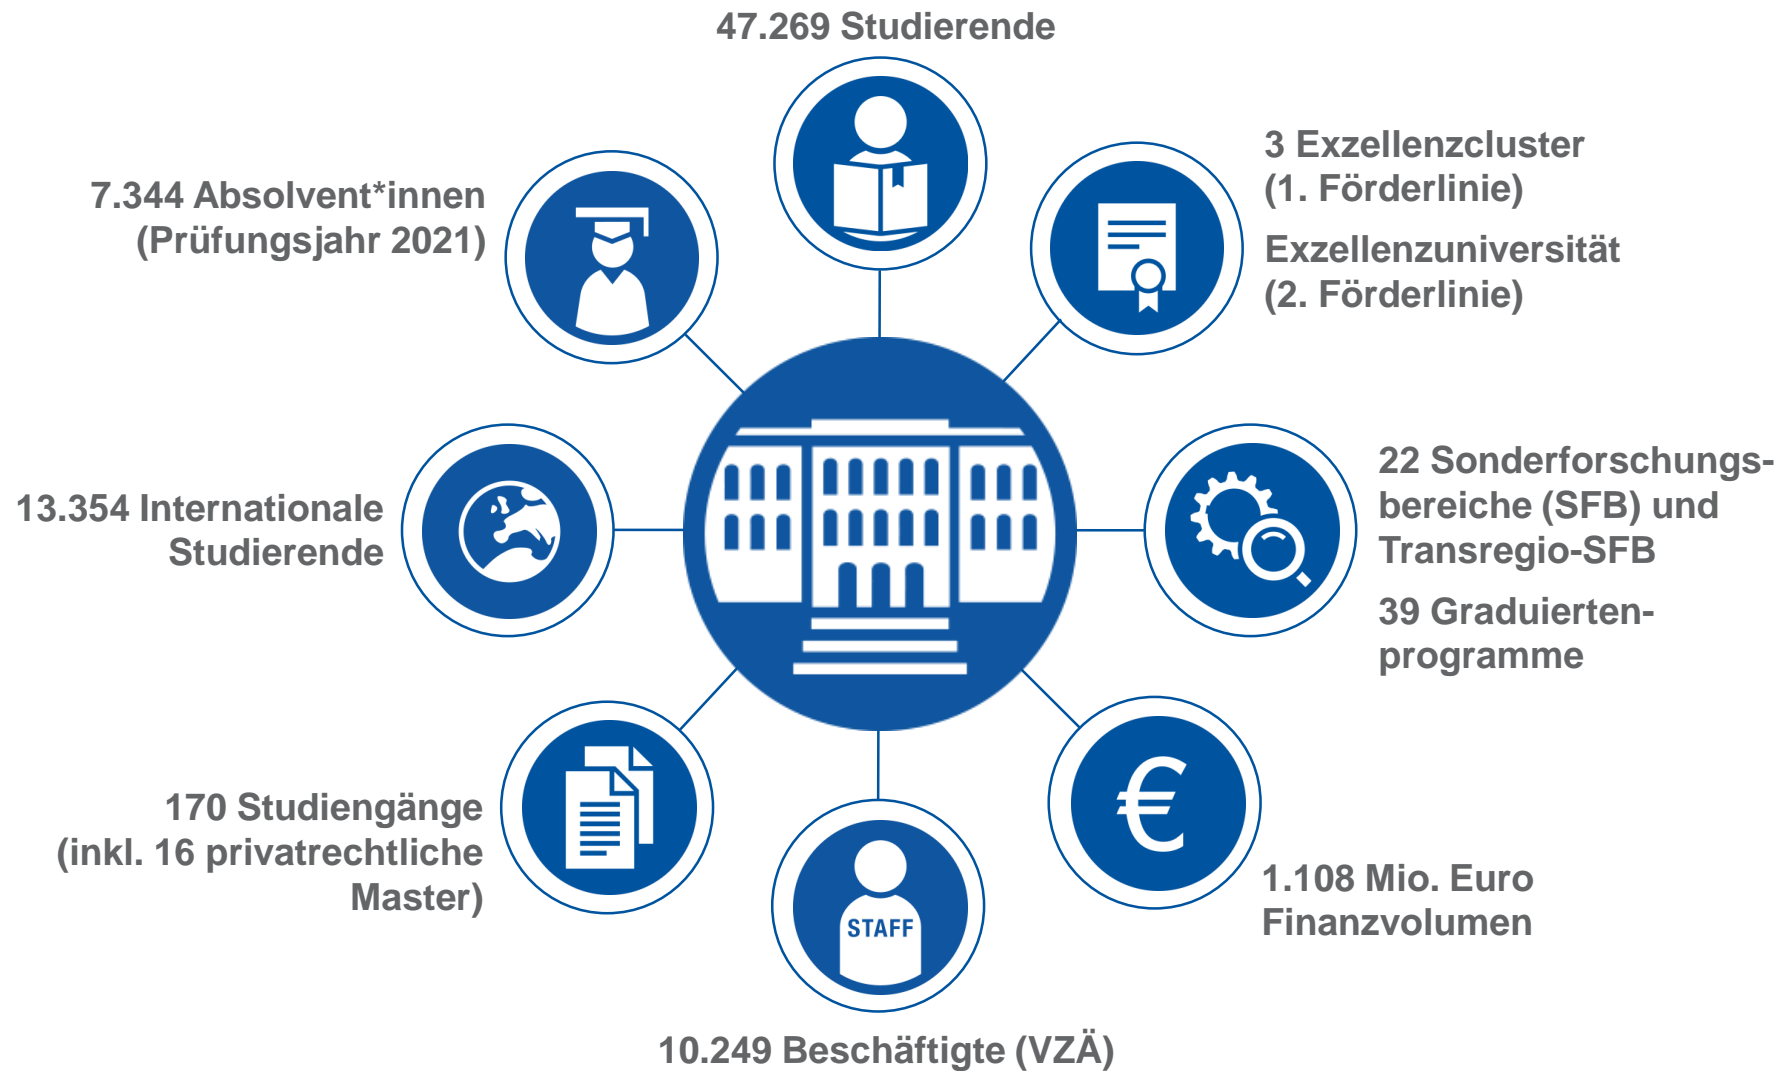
47.269 Studierende

7.344 Absolvent*innen (Prüfungsjahr 2021)

3 Exzellenzcluster (1. Förderlinie)

Exzellenzuniversität (2. Förderlinie)

13.354 Internationale Studierende

22 Sonderforschungsbereiche (SFB) und Transregio-SFB

39 Graduiertenprogramme

170 Studiengänge (inkl. 16 privatrechtliche Master)

STAFF

1.108 Mio. Euro Finanzvolumen

10.249 Beschäftigte (VZÄ)